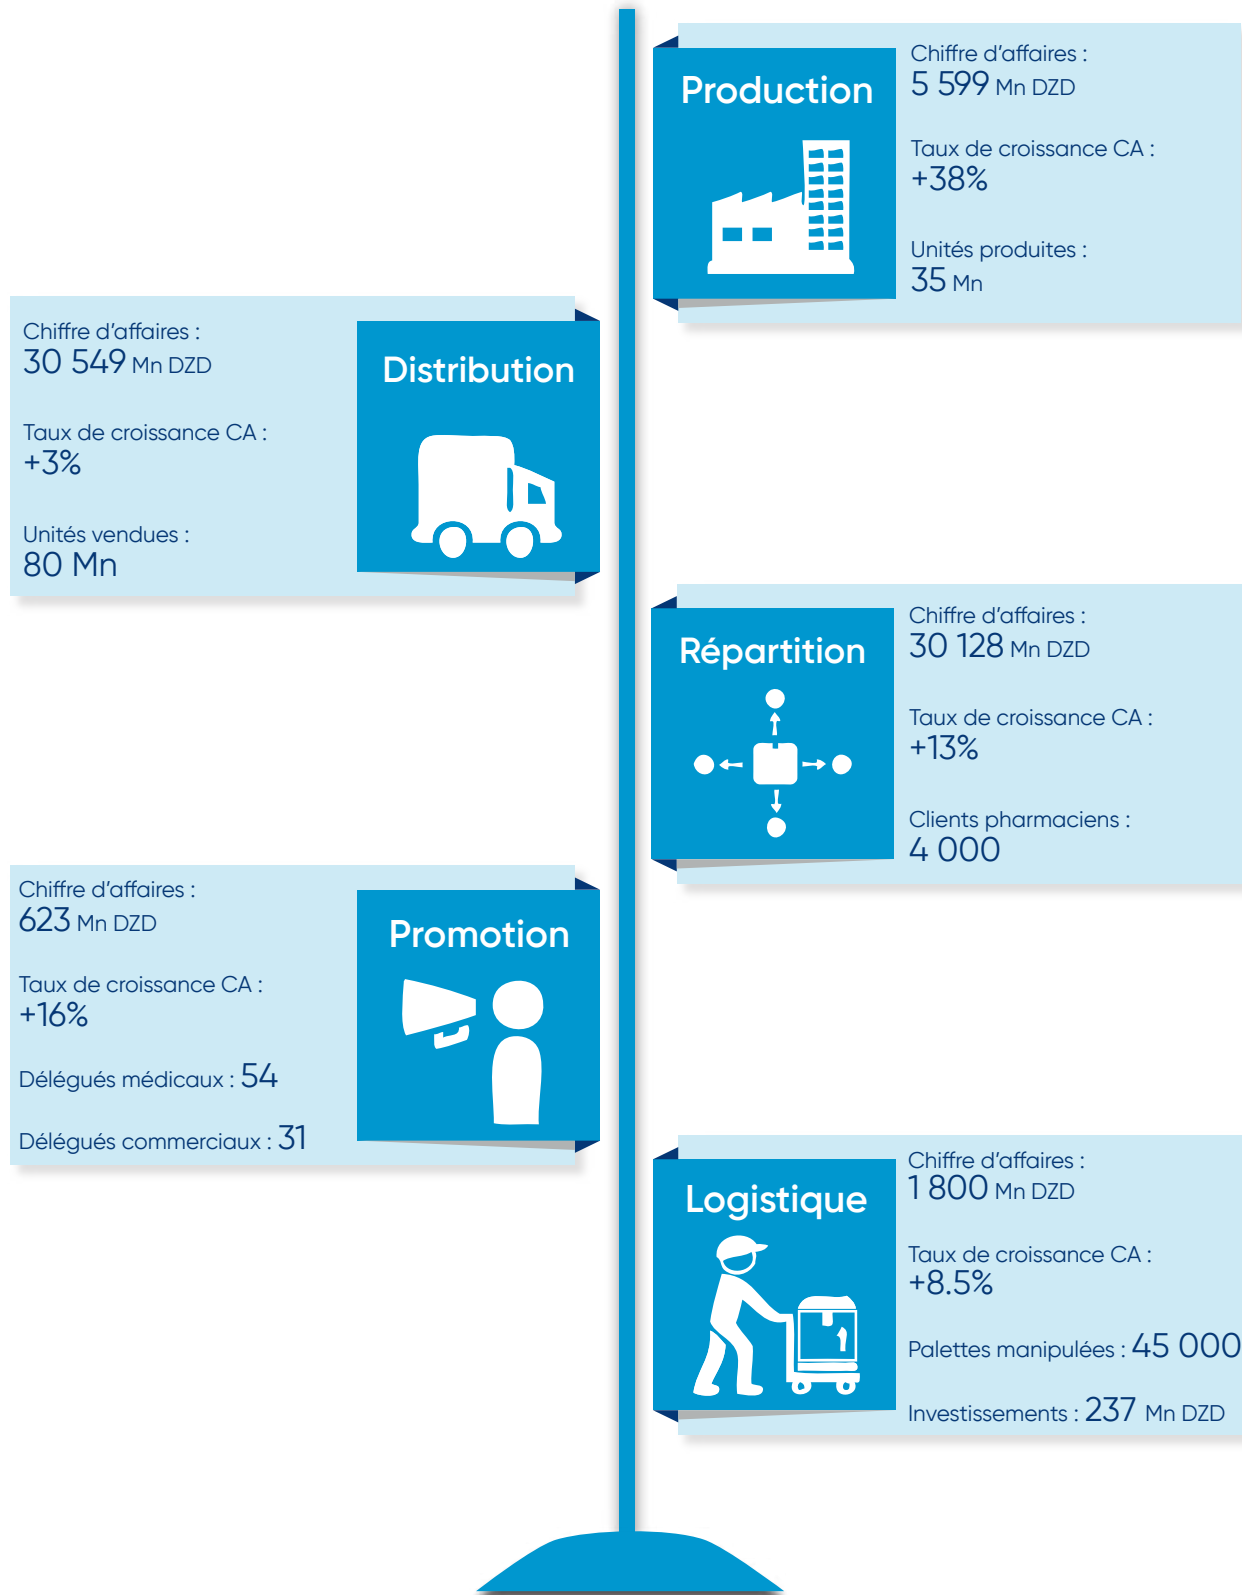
Production

Chiffre d'affaires :
5 599 Mn DZD

Taux de croissance CA :
+38%

Unités produites :
35 Mn

Chiffre d'affaires :
30 549 Mn DZD

Taux de croissance CA :
+3%

Unités vendues :
80 Mn

Distribution

Répartition

Chiffre d'affaires :
30 128 Mn DZD

Taux de croissance CA :
+13%

Clients pharmaciens :
4 000

Chiffre d'affaires :
623 Mn DZD

Taux de croissance CA :
+16%

Délégués médicaux : 54

Délégués commerciaux : 31

Promotion

Logistique

Chiffre d'affaires :
1 800 Mn DZD

Taux de croissance CA :
+8.5%

Palettes manipulées : 45 000

Investissements : 237 Mn DZD